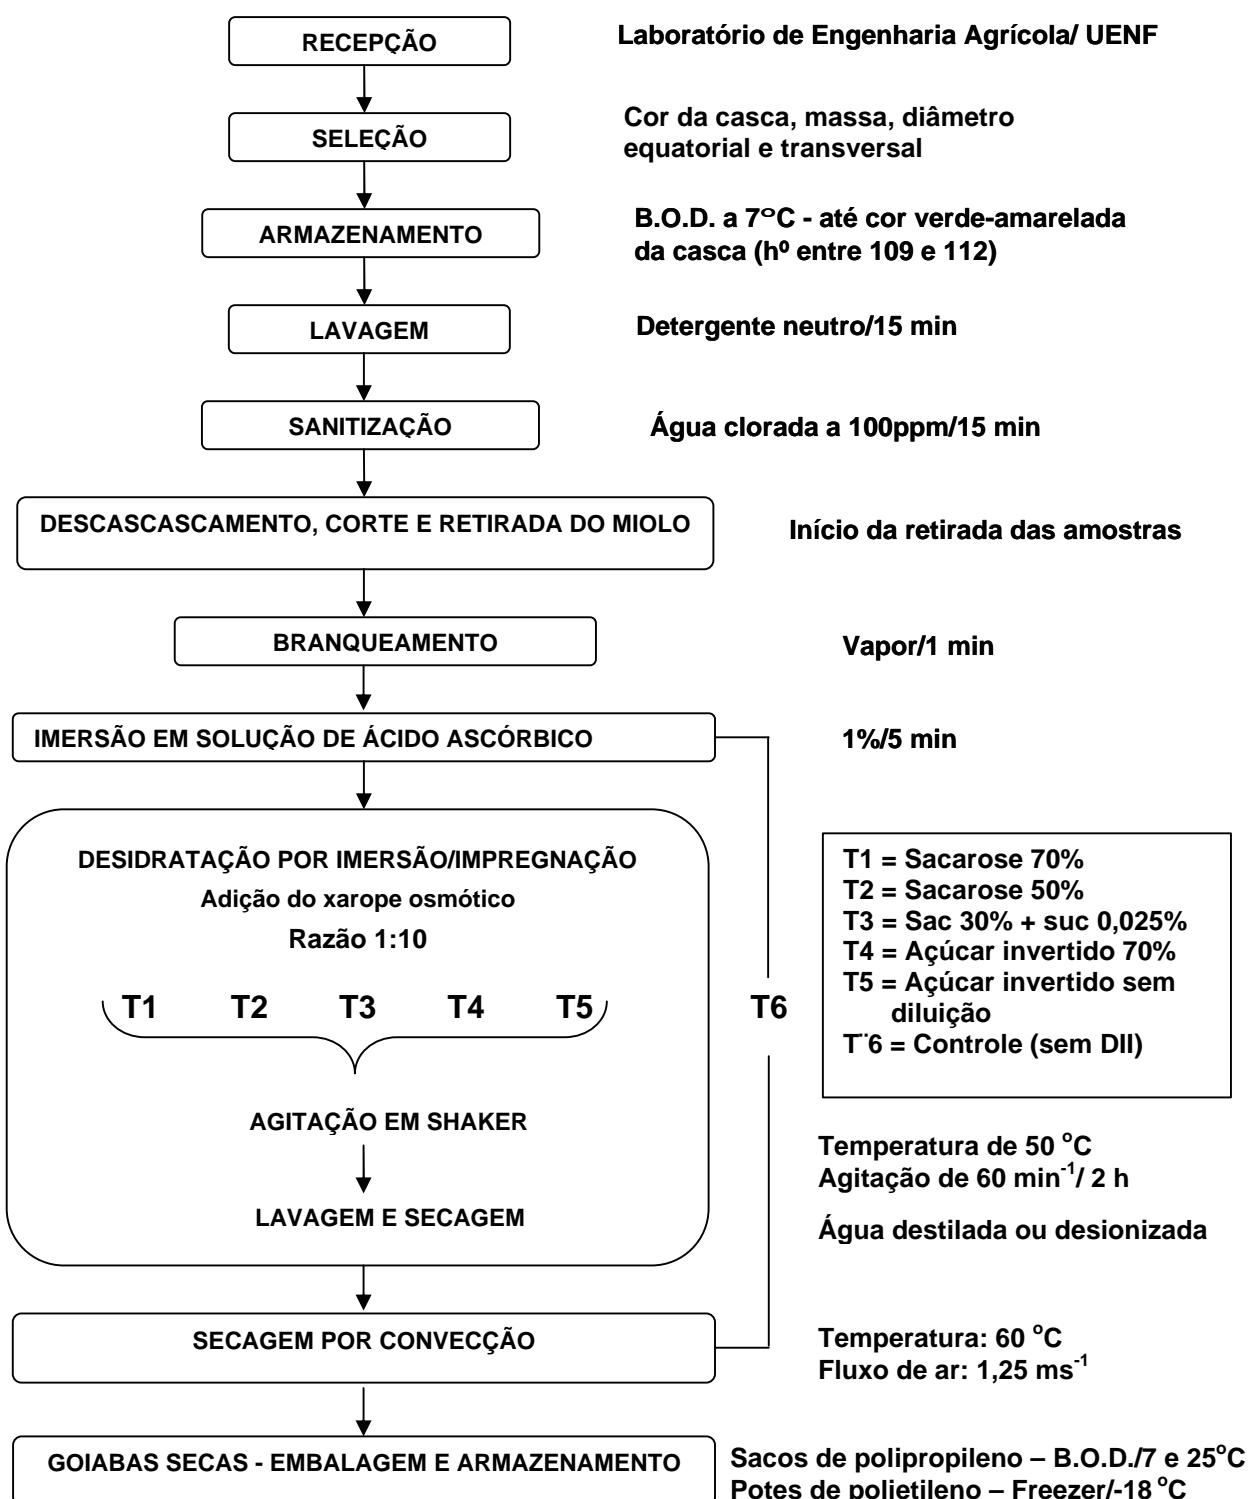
RECEPÇÃO

Laboratório de Engenharia Agrícola/ UENF

SELEÇÃO

Cor da casca, massa, diâmetro equatorial e transversal

ARMAZENAMENTO

B.O.D. a 7°C - até cor verde-amarelada da casca (hº entre 109 e 112)

LAVAGEM

Detergente neutro/15 min

SANITIZAÇÃO

Água clorada a 100ppm/15 min

DESCASCASCAMENTO, CORTE E RETIRADA DO MIOLO

Início da retirada das amostras

BRANQUEAMENTO

Vapor/1 min

IMERSÃO EM SOLUÇÃO DE ÁCIDO ASCÓRBICO

1%/5 min

DESIDRATAÇÃO POR IMERSÃO/IMPREGNAÇÃO

Adição do xarope osmótico

Razão 1:10

T1 T2 T3 T4 T5

T6

T1 = Sacarose 70%
T2 = Sacarose 50%
T3 = Sac 30% + suc 0,025%
T4 = Açúcar invertido 70%
T5 = Açúcar invertido sem diluição
T6 = Controle (sem DII)

AGITAÇÃO EM SHAKER

Temperatura de 50 °C
Agitação de 60 min$^{-1}$/ 2 h

LAVAGEM E SECAGEM

Água destilada ou desionizada

SECAGEM POR CONVECÇÃO

Temperatura: 60 °C
Fluxo de ar: 1,25 ms$^{-1}$

GOIABAS SECAS - EMBALAGEM E ARMAZENAMENTO

Sacos de polipropileno – B.O.D./7 e 25°C
Potes de polietileno – Freezer/-18 °C